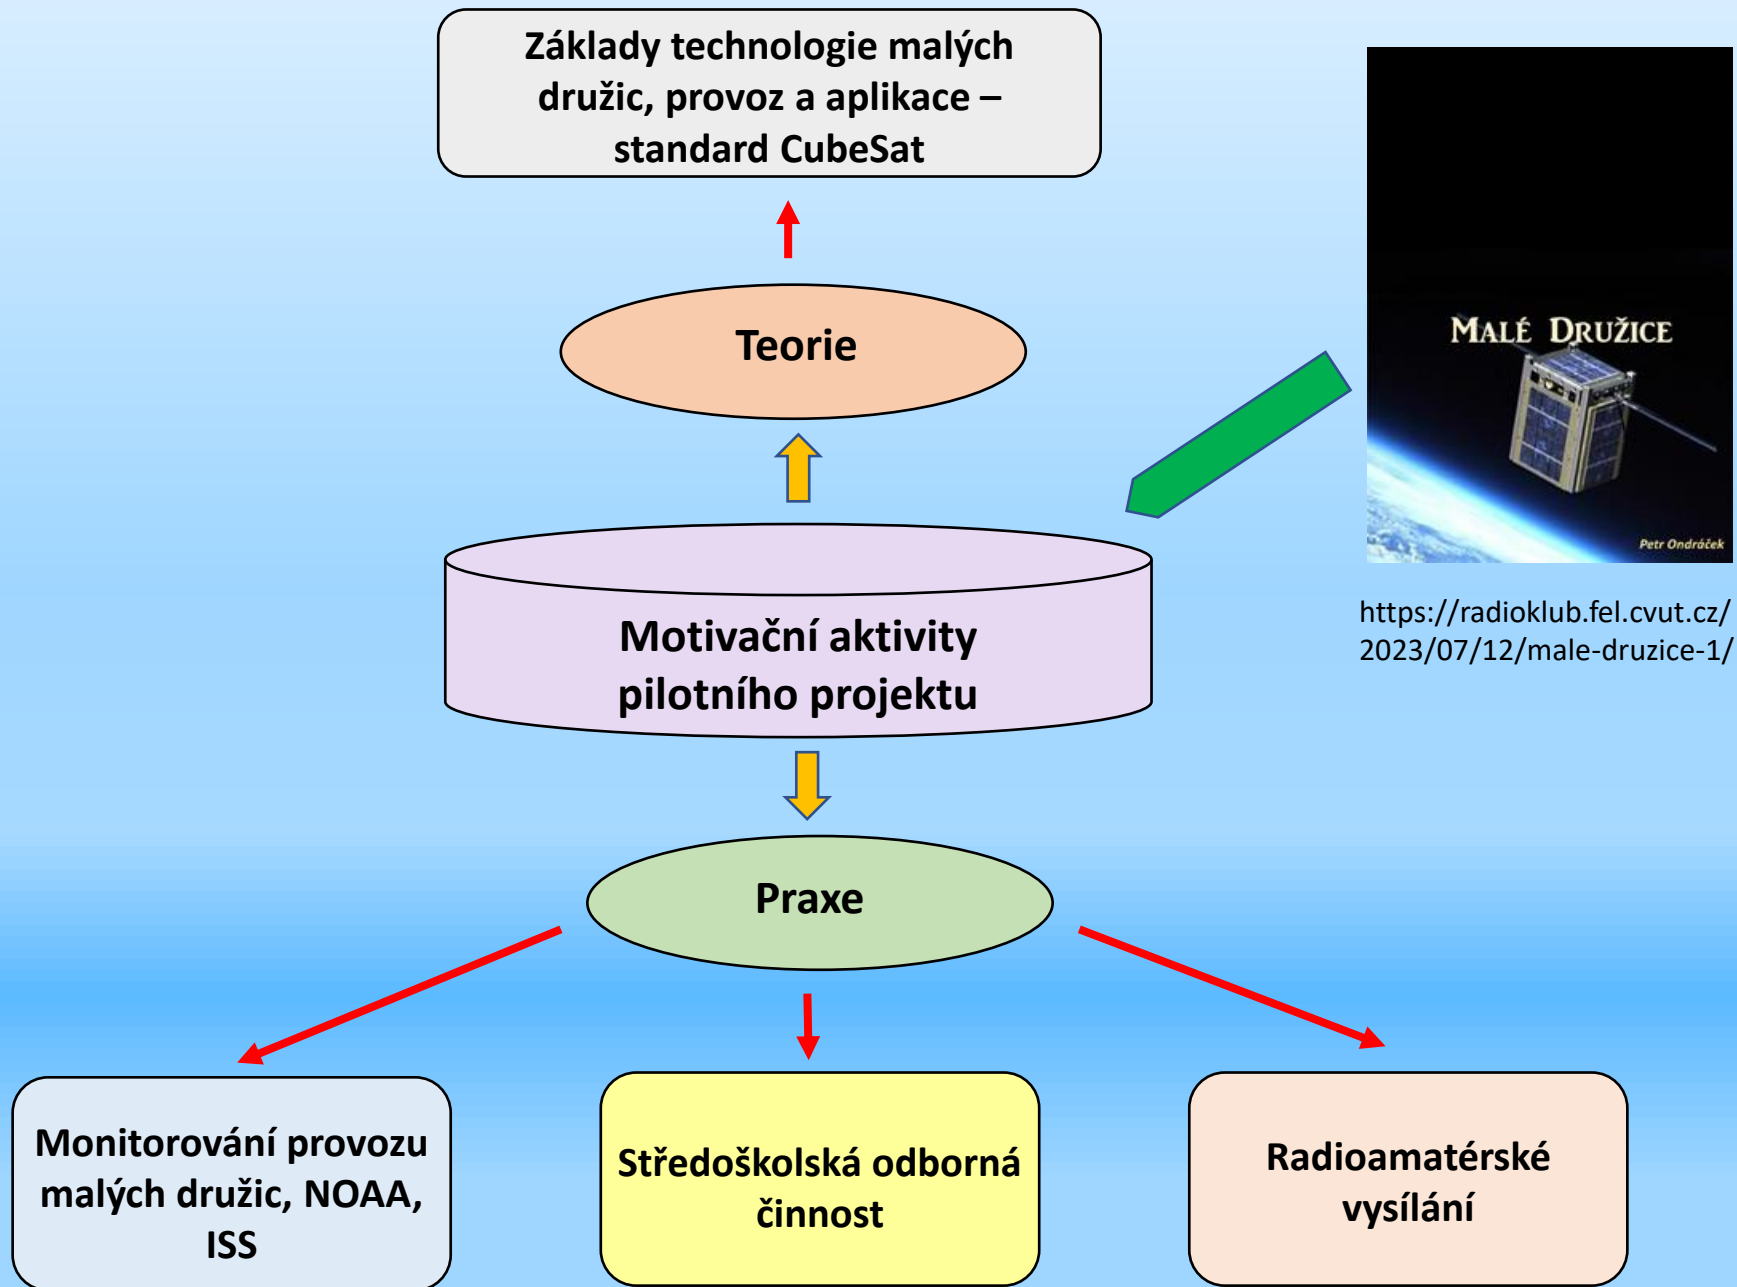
Základy technologie malých družic, provoz a aplikace – standard CubeSat

Teorie

MALÉ DRUŽICE

Petr Ondráček

https://radioklub.fel.cvut.cz/2023/07/12/male-druzice-1/

Motivační aktivity pilotního projektu

Praxe

Monitorování provozu malých družic, NOAA, ISS

Středoškolská odborná činnost

Radioamatérské vysílání